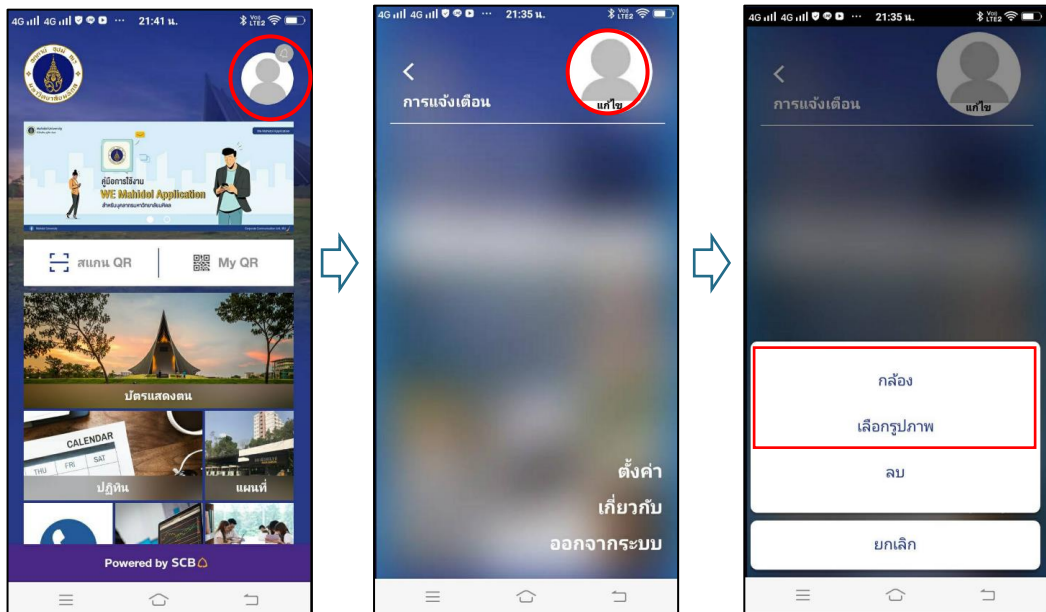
4G 4G ··· 21:41 น.

คู่มือการใช้งาน
WE Mahidol Application
สำหรับบุคลากรมหาวิทยาลัยมหิดล

สแกน QR | My QR

บัตรแสดงตน

CALENDAR
THU FRI SAT

ปฏิทิน

แผนที่

Powered by SCB

4G 4G ··· 21:35 น.

การแจ้งเตือน

แก้ไข

ตั้งค่า
เกี่ยวกับ
ออกจากระบบ

4G 4G ··· 21:35 น.

การแจ้งเตือน

แก้ไข

กล้อง
เลือกรูปภาพ
ลบ
ยกเลิก